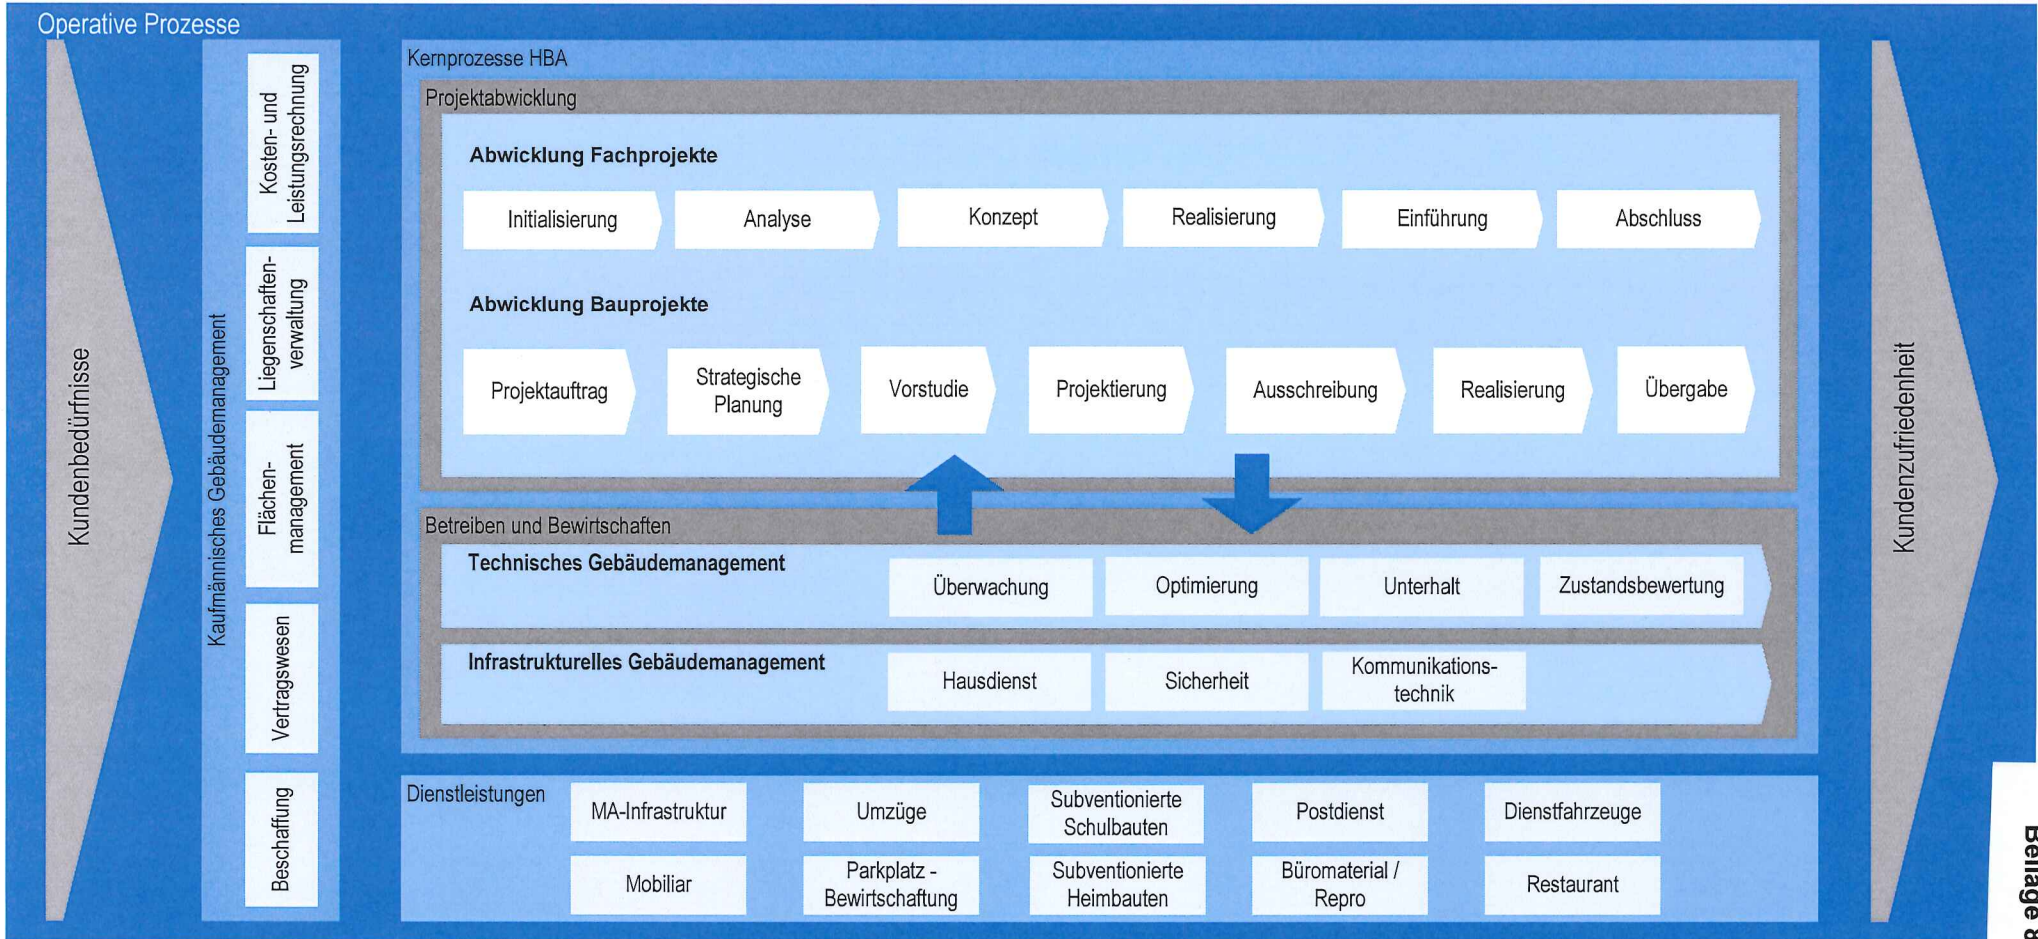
Operative Prozesse

Kundenbedürfnisse

Kaufmännisches Gebäudemanagement

Kosten- und Leistungsrechnung

Liegenschaftenverwaltung

Flächenmanagement

Vertragswesen

Beschaffung

Kernprozesse HBA

Projektabwicklung

Abwicklung Fachprojekte

Initialisierung | Analyse | Konzept | Realisierung | Einführung | Abschluss

Abwicklung Bauprojekte

Projektauftrag | Strategische Planung | Vorstudie | Projektierung | Ausschreibung | Realisierung | Übergabe

Betreiben und Bewirtschaften

Technisches Gebäudemanagement

Überwachung | Optimierung | Unterhalt | Zustandsbewertung

Infrastrukturelles Gebäudemanagement

Hausdienst | Sicherheit | Kommunikationstechnik

Dienstleistungen

| MA-Infrastruktur | Umzüge | Subventionierte Schulbauten | Postdienst | Dienstfahrzeuge |
|---|---|---|---|---|
| Mobiliar | Parkplatz - Bewirtschaftung | Subventionierte Heimbauten | Büromaterial / Repro | Restaurant |

Kundenzufriedenheit

Beilage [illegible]